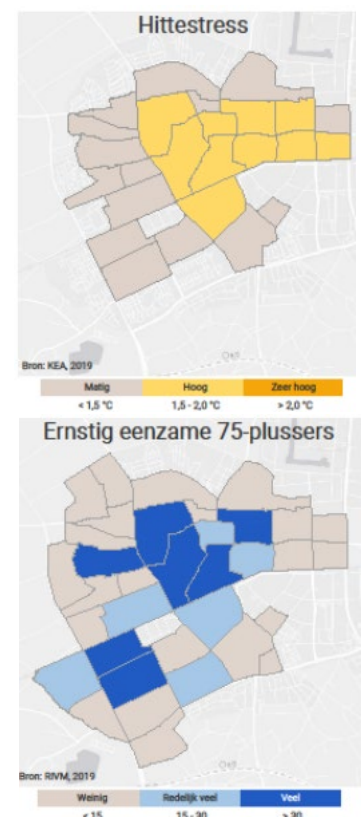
Hittestress

Bron: KEA, 2019

| Matig | Hoog | Zeer hoog |
|---|---|---|
| < 1,5 °C | 1,5 - 2,0 °C | > 2,0 °C |

Ernstig eenzame 75-plussers

Bron: RIVM, 2019

| Weinig | Redelijk veel | Veel |
|---|---|---|
| < 15 | 15 - 30 | > 30 |